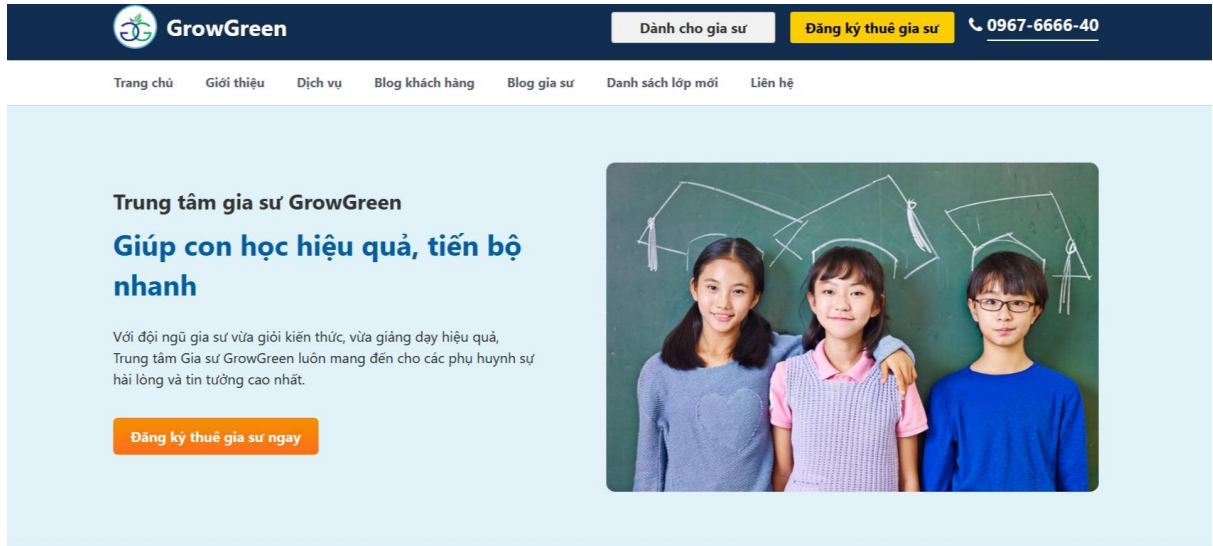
GrowGreen

Dành cho gia sư

Đăng ký thuê gia sư

0967-6666-40

Trang chủ Giới thiệu Dịch vụ Blog khách hàng Blog gia sư Danh sách lớp mới Liên hệ

Trung tâm gia sư GrowGreen

Giúp con học hiệu quả, tiến bộ nhanh

Với đội ngũ gia sư vừa giỏi kiến thức, vừa giảng dạy hiệu quả, Trung tâm Gia sư GrowGreen luôn mang đến cho các phụ huynh sự hài lòng và tin tưởng cao nhất.

Đăng ký thuê gia sư ngay